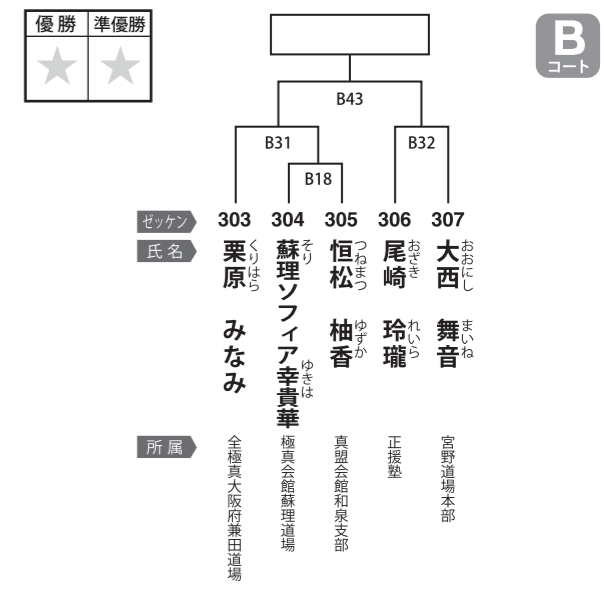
| 優勝 | 準優勝 |
|---|---|
| ★ | ★ |

B
コート

B43

B31

B32

B18

ゼッケン 303 304 305 306 307

氏名

栗原（くりはら） みなみ

蘇理（そり） ソフィア幸貴華（ゆきは）

恒松（つねまつ） 柚香（ゆずか）

尾崎（おざき） 玲瓏（れいら）

大西（おおにし） 舞音（まいね）

所属

全極真大阪府兼田道場

極真会館蘇理道場

真盟会館和泉支部

正援塾

宮野道場本部